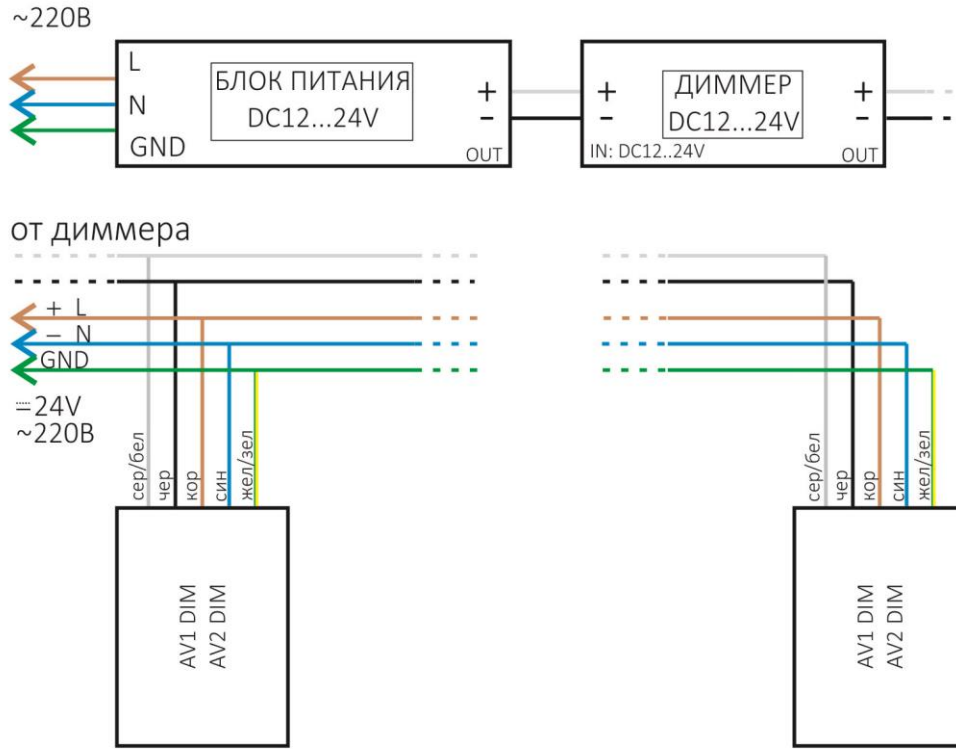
~220В

L
N
GND

БЛОК ПИТАНИЯ
DC12...24V

+
–
OUT

+
–
IN: DC12..24V

ДИММЕР
DC12...24V

+
–
OUT

от диммера

+ L
– N
GND

⎓24V
~220В

сер/бел
чер
кор
син
жел/зел

AV1 DIM
AV2 DIM

сер/бел
чер
кор
син
жел/зел

AV1 DIM
AV2 DIM